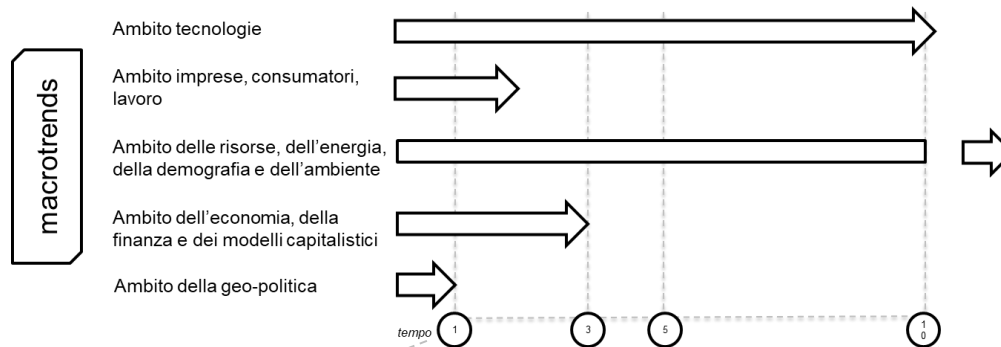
macrotrends

Ambito tecnologie

Ambito imprese, consumatori, lavoro

Ambito delle risorse, dell'energia, della demografia e dell'ambiente

Ambito dell'economia, della finanza e dei modelli capitalistici

Ambito della geo-politica

tempo

1

3

5

10